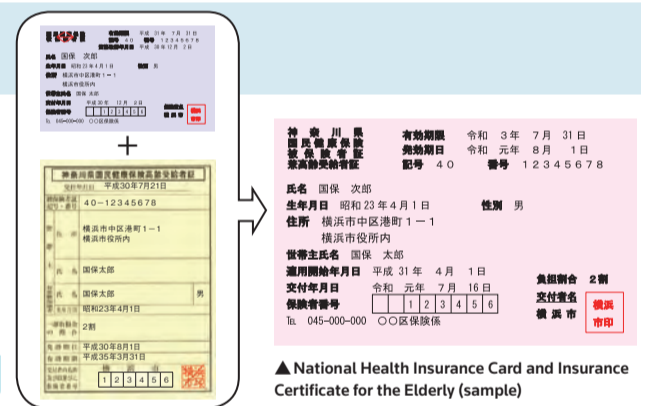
平成 31年 7月 31日
40 12345678
平成 30年12月 2日

国保 次郎
昭和23年4月1日
横浜市中区港町1－1
横浜市役所内
国保 太郎
平成 30 年 12 月 2 日
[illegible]
045-000-000 ○○区保険係

+

神奈川県国民健康保険高齢受給者証
平成30年7月21日
40-12345678
横浜市中区港町1－1
横浜市役所内
国保太郎
国保太郎
男
昭和23年4月1日
2割
平成30年8月1日
平成35年3月31日
1 2 3 4 5 6

神 奈 川 県
国民健康保険
被保険者証
兼高齢受給者証
有効期限 令和 3年 7月 31日
発効期日 令和 元年 8月 1日
記号 40 番号 12345678

氏名 国保 次郎
生年月日 昭和 23 年 4 月 1 日 性別 男
住所 横浜市中区港町 1 － 1
横浜市役所内
世帯主氏名 国保 太郎
適用開始年月日 平成 31 年 4 月 1 日
交付年月日 令和 元年 7 月 16 日
保険者番号 1 2 3 4 5 6
負担割合 2割
交付者名 横浜市
横浜市印
TEL 045-000-000 ○○区保険係

▲ National Health Insurance Card and Insurance Certificate for the Elderly (sample)